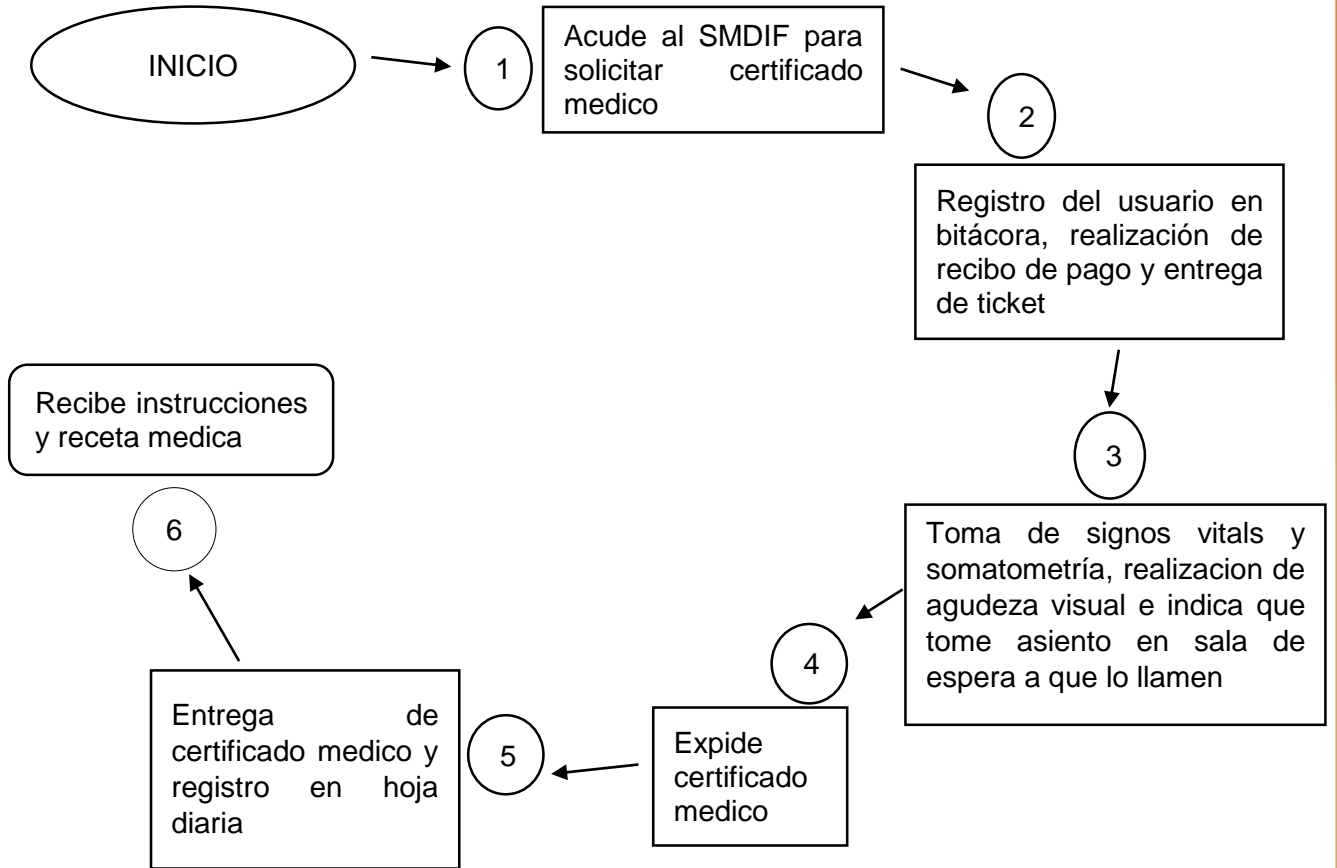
INICIO

1

Acude al SMDIF para solicitar certificado medico

2

Registro del usuario en bitácora, realización de recibo de pago y entrega de ticket

3

Toma de signos vitales y somatometría, realizacion de agudeza visual e indica que tome asiento en sala de espera a que lo llamen

4

Expide certificado medico

5

Entrega de certificado medico y registro en hoja diaria

6

Recibe instrucciones y receta medica